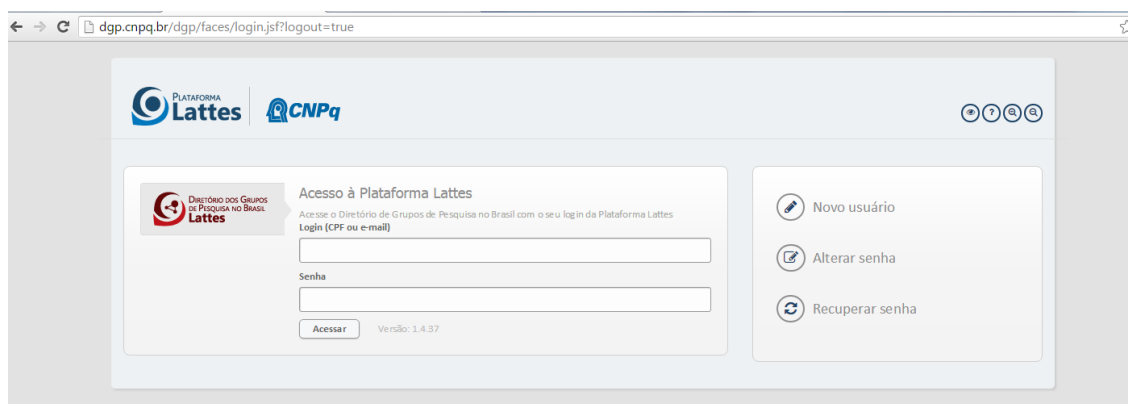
dgp.cnpq.br/dgp/faces/login.jsf?logout=true

Plataforma Lattes

CNPq

Diretório dos Grupos de Pesquisa no Brasil Lattes

Acesso à Plataforma Lattes

Acesse o Diretório de Grupos de Pesquisa no Brasil com o seu login da Plataforma Lattes

Login (CPF ou e-mail)

Senha

Acessar

Versão: 1.4.37

Novo usuário

Alterar senha

Recuperar senha